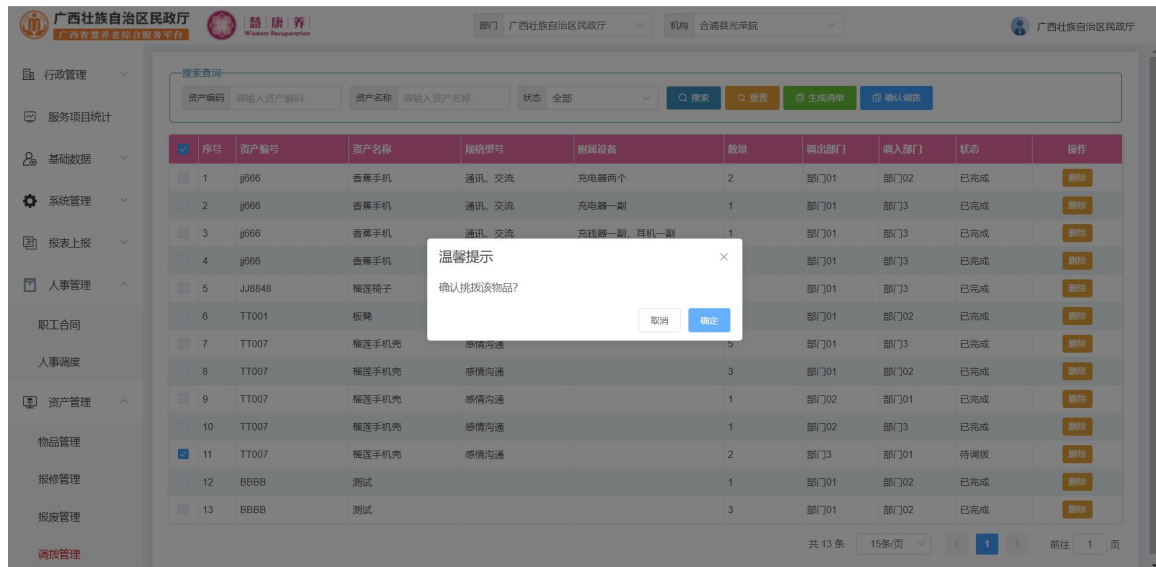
广西壮族自治区民政厅
广西智慧养老综合服务平台
慧 康 养
Wisdom Recuperation

部门 广西壮族自治区民政厅
机构 合浦县光荣院
广西壮族自治区民政厅

行政管理
服务项目统计
基础数据
系统管理
报表上报
人事管理
职工合同
人事调度
资产管理
物品管理
报修管理
报废管理
调拨管理

搜索查询
资产编码 请输入资产编码
资产名称 请输入资产名称
状态 全部
搜索
重置
生成调单
确认调拨

| 序号 | 资产编号 | 资产名称 | 规格型号 | 附属设备 | 数量 | 调出部门 | 调入部门 | 状态 | 操作 |
|---|---|---|---|---|---|---|---|---|---|
| 1 | jj666 | 香蕉手机 | 通讯、交流 | 充电器两个 | 2 | 部门01 | 部门02 | 已完成 | 删除 |
| 2 | jj666 | 香蕉手机 | 通讯、交流 | 充电器一副 | 1 | 部门01 | 部门3 | 已完成 | 删除 |
| 3 | jj666 | 香蕉手机 | 通讯、交流 | 充线器一副、耳机一副 | 1 | 部门01 | 部门3 | 已完成 | 删除 |
| 4 | jj666 | 香蕉手机 | | | | 部门01 | 部门3 | 已完成 | 删除 |
| 5 | JJ8848 | 榴莲椅子 | | | | 部门01 | 部门3 | 已完成 | 删除 |
| 6 | TT001 | 板凳 | | | | 部门01 | 部门02 | 已完成 | 删除 |
| 7 | TT007 | 榴莲手机壳 | 感情沟通 | | 5 | 部门01 | 部门3 | 已完成 | 删除 |
| 8 | TT007 | 榴莲手机壳 | 感情沟通 | | 3 | 部门01 | 部门02 | 已完成 | 删除 |
| 9 | TT007 | 榴莲手机壳 | 感情沟通 | | 1 | 部门02 | 部门01 | 已完成 | 删除 |
| 10 | TT007 | 榴莲手机壳 | 感情沟通 | | 1 | 部门02 | 部门3 | 已完成 | 删除 |
| 11 | TT007 | 榴莲手机壳 | 感情沟通 | | 2 | 部门3 | 部门01 | 待调拨 | 删除 |
| 12 | BBBB | 测试 | | | 1 | 部门01 | 部门02 | 已完成 | 删除 |
| 13 | BBBB | 测试 | | | 3 | 部门01 | 部门02 | 已完成 | 删除 |

温馨提示
确认挑拨该物品?
取消
确定

共 13 条 15条/页 1 前往 1 页